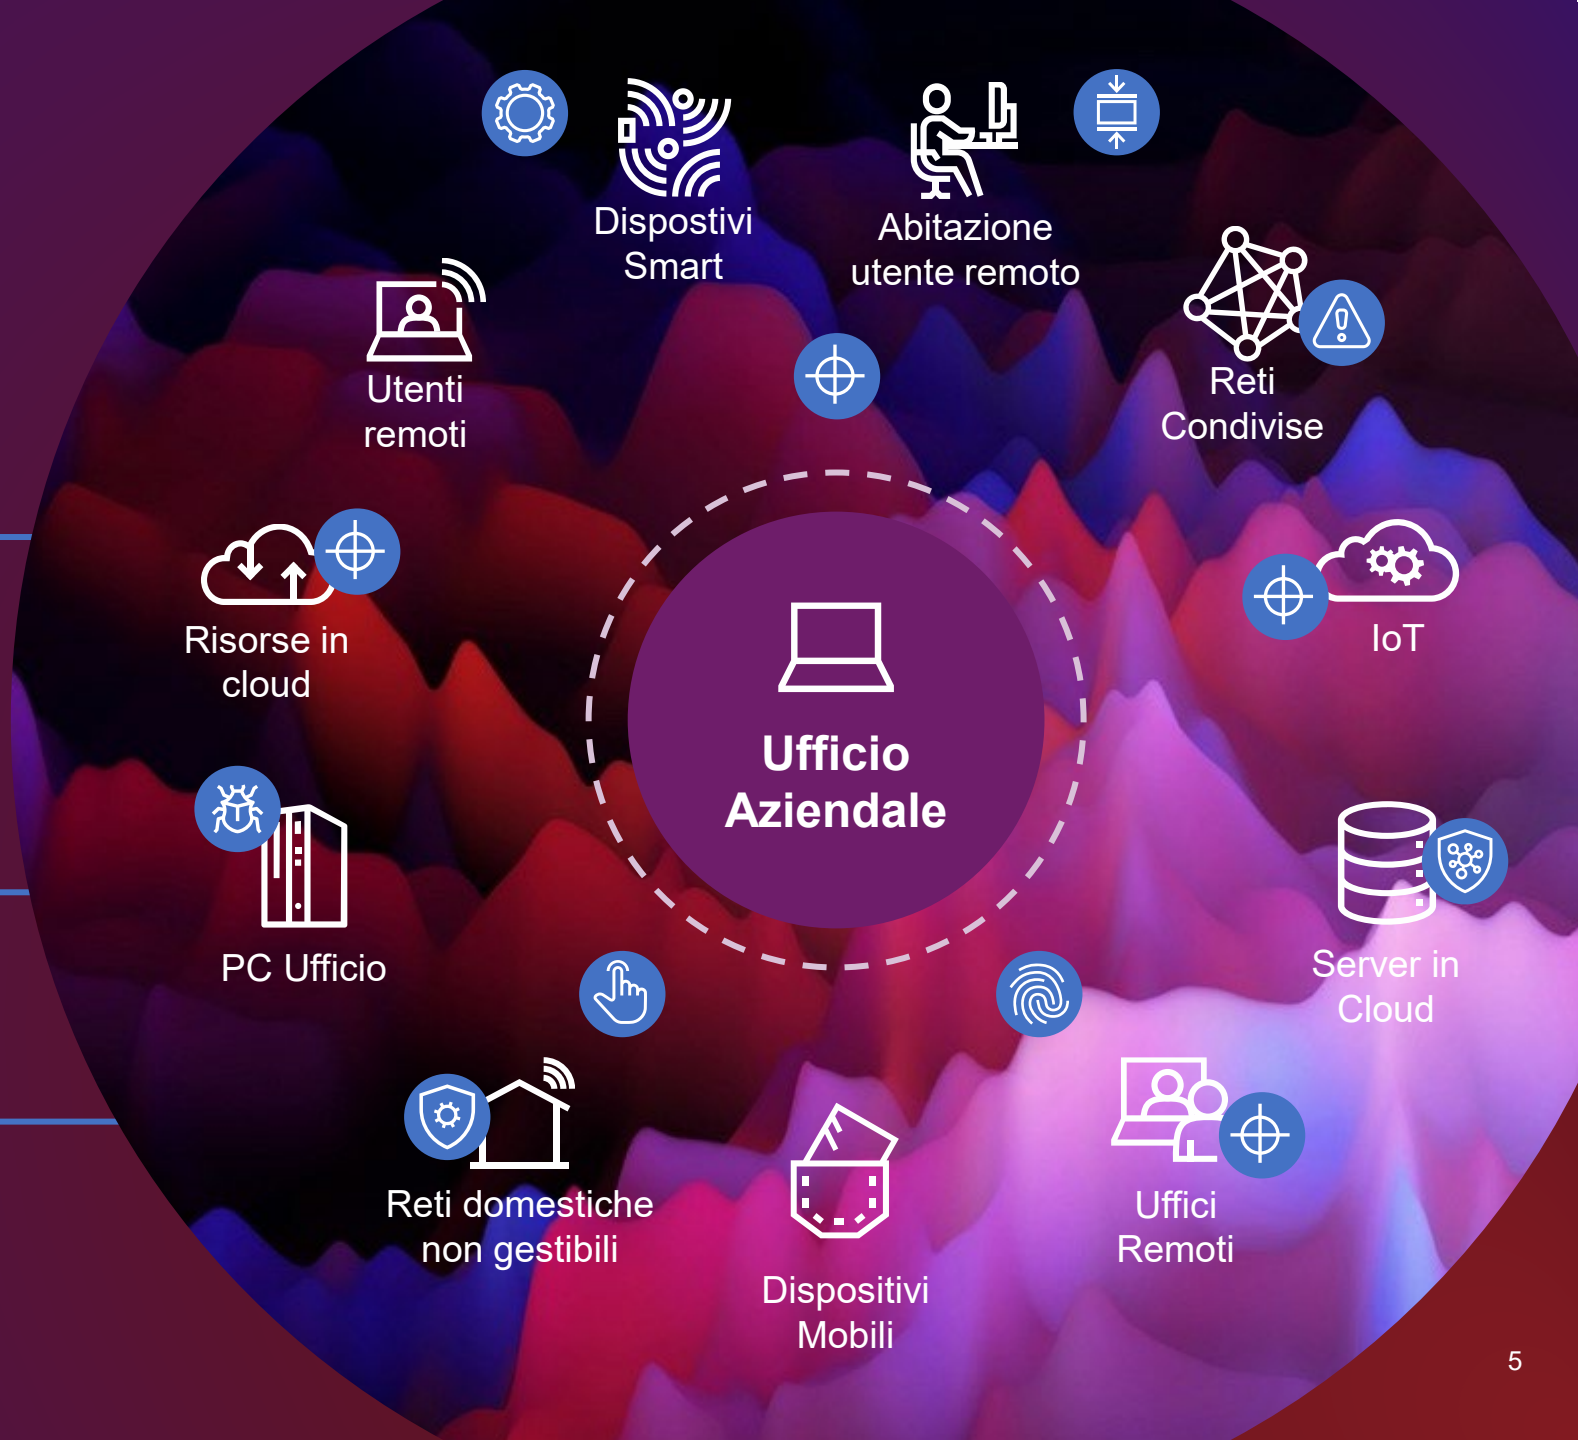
Dispostivi Smart

Abitazione utente remoto

Utenti remoti

Reti Condivise

Risorse in cloud

IoT

Ufficio Aziendale

PC Ufficio

Server in Cloud

Reti domestiche non gestibili

Dispositivi Mobili

Uffici Remoti

5